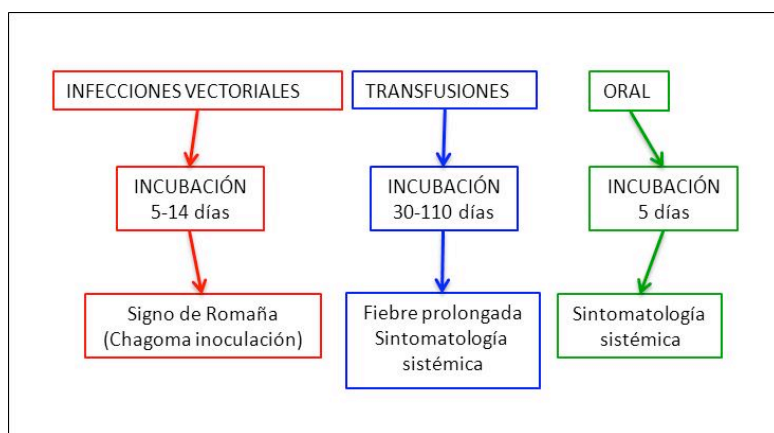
INFECCIONES VECTORIALES

INCUBACIÓN
5-14 días

Signo de Romaña
(Chagoma inoculación)

TRANSFUSIONES

INCUBACIÓN
30-110 días

Fiebre prolongada
Sintomatología
sistémica

ORAL

INCUBACIÓN
5 días

Sintomatología
sistémica